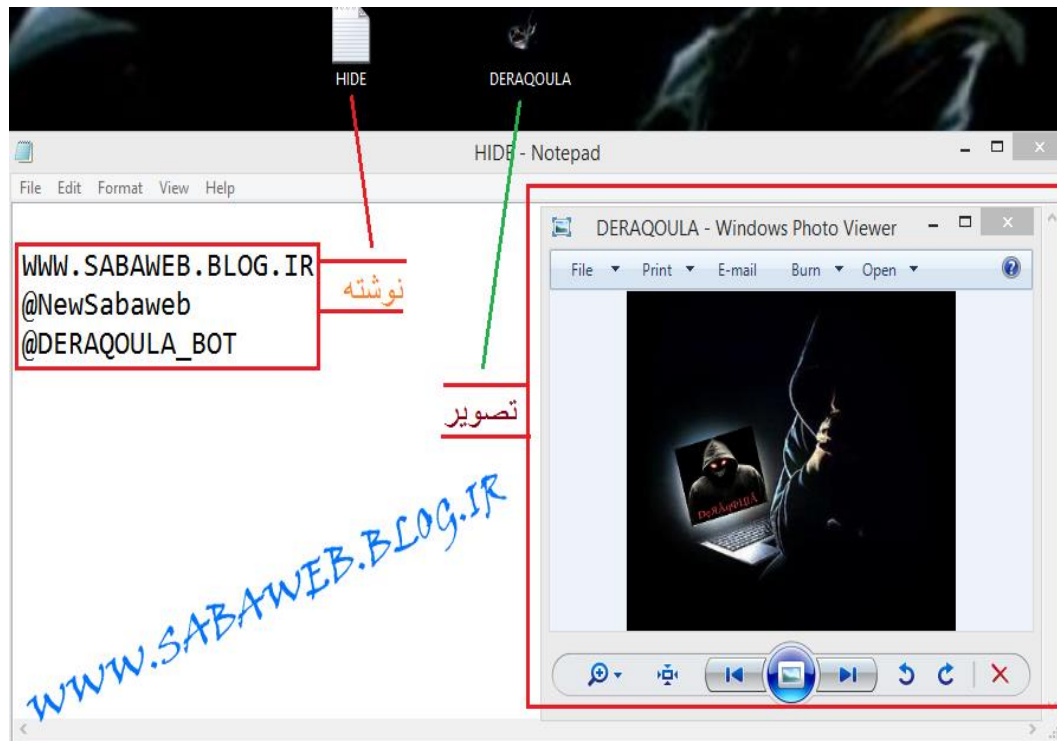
HIDE
DERAQOULA

HIDE - Notepad

File Edit Format View Help

WWW.SABAWEB.BLOG.IR
@NewSabaweb
@DERAQOULA_BOT

نوشته

DERAQOULA - Windows Photo Viewer

File Print E-mail Burn Open

تصویر

DeRAqOULA

WWW.SABAWEB.BLOG.IR